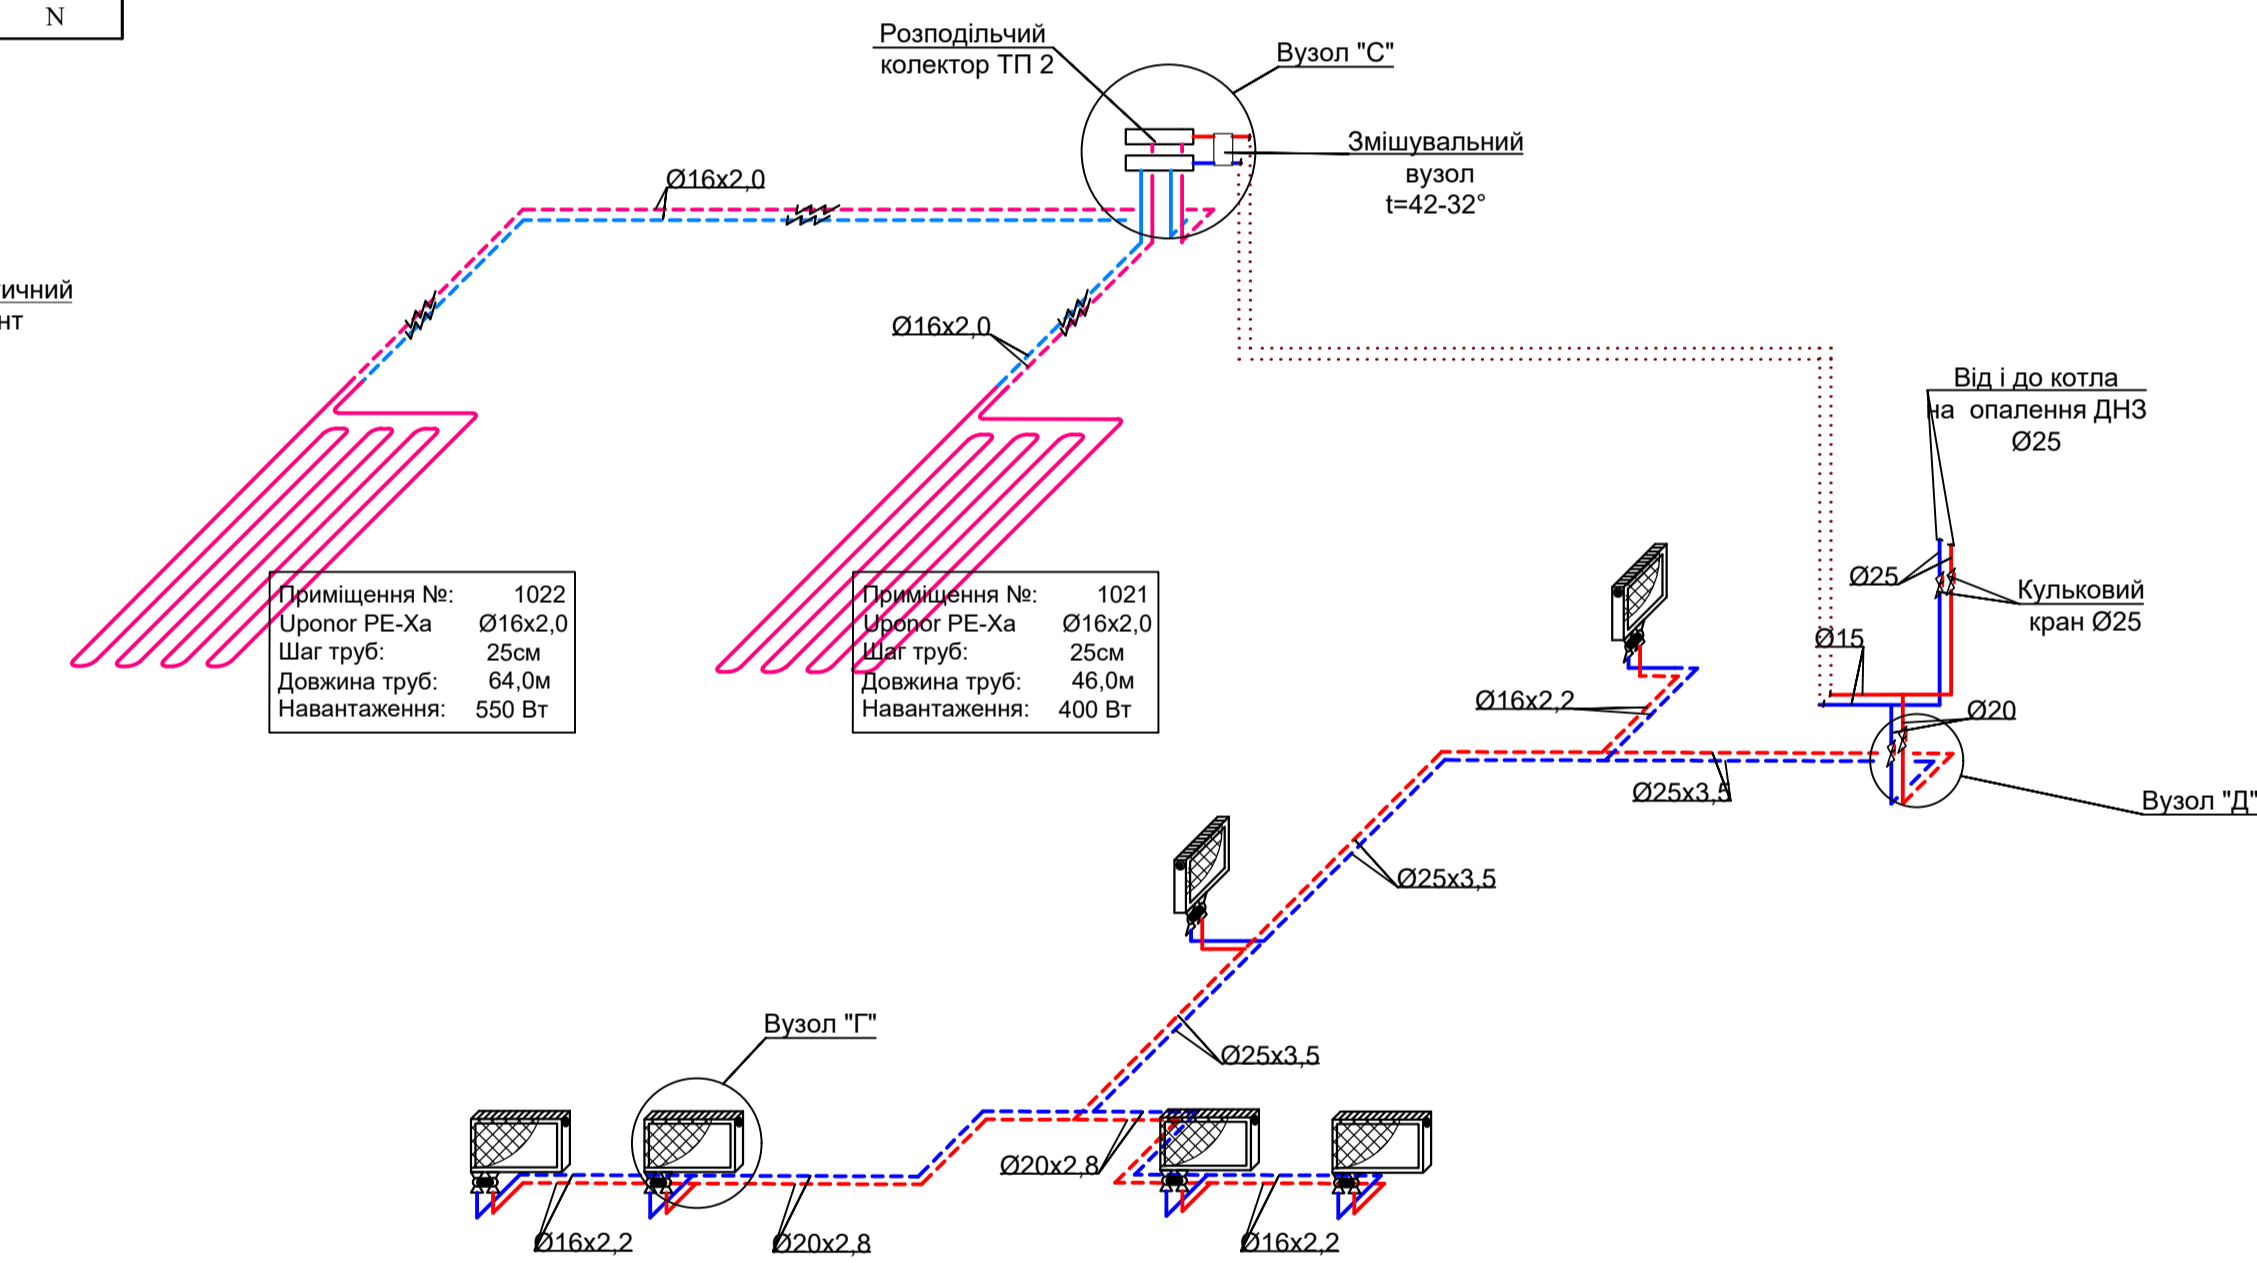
N

Розподільчий колектор ТП 2

Вузол "С"

Змішувальний вузол t=42-32°

Ø16x2,0

ичний
нт

Ø16x2,0

Від і до котла на опалення ДНЗ Ø25

| Приміщення №: | 1022 |
|---|---|
| Uponor PE-Xa | Ø16x2,0 |
| Шаг труб: | 25см |
| Довжина труб: | 64,0м |
| Навантаження: | 550 Вт |

| Приміщення №: | 1021 |
|---|---|
| Uponor PE-Xa | Ø16x2,0 |
| Шаг труб: | 25см |
| Довжина труб: | 46,0м |
| Навантаження: | 400 Вт |

Ø25

Кульковий кран Ø25

Ø15

Ø16x2,2

Ø20

Ø25x3,5

Вузол "Д"

Ø25x3,5

Ø25x3,5

Вузол "Г"

Ø20x2,8

Ø16x2,2

Ø20x2,8

Ø16x2,2